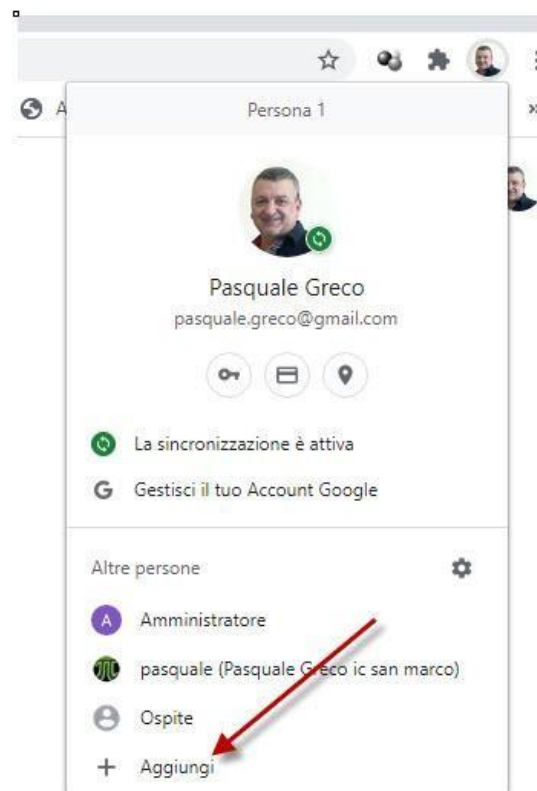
A

Persona 1

Pasquale Greco
pasquale.greco@gmail.com

La sincronizzazione è attiva

G Gestisci il tuo Account Google

Altre persone

A Amministratore

pasquale (Pasquale Greco ic san marco)

Ospite

+ Aggiungi